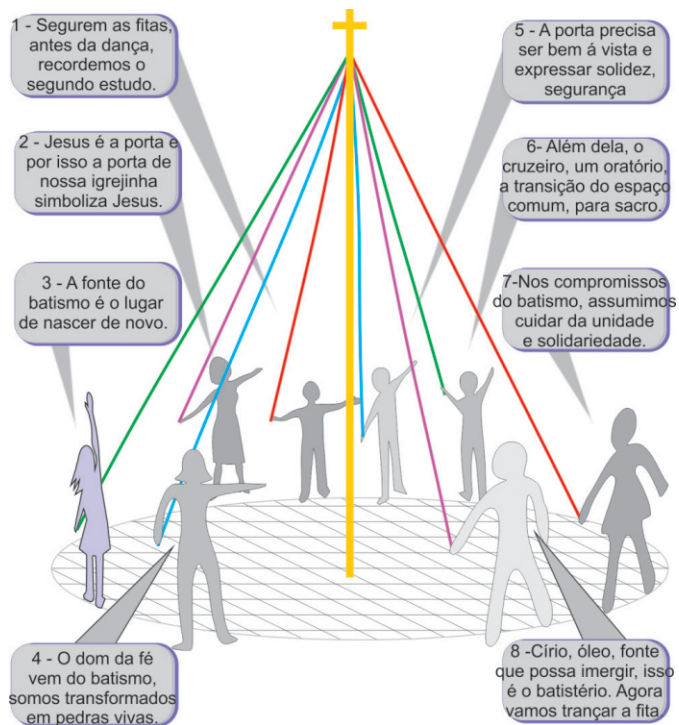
1 - Segurem as fitas, antes da dança, recordemos o segundo estudo.

2 - Jesus é a porta e por isso a porta de nossa igrejinha simboliza Jesus.

3 - A fonte do batismo é o lugar de nascer de novo.

4 - O dom da fé vem do batismo, somos transformados em pedras vivas.

5 - A porta precisa ser bem á vista e expressar solidez, segurança

6- Além dela, o cruzeiro, um oratório, a transição do espaço comum, para sacro.

7-Nos compromissos do batismo, assumimos cuidar da unidade e solidariedade.

8 -Círio, óleo, fonte que possa imergir, isso é o batistério. Agora vamos trançar a fita